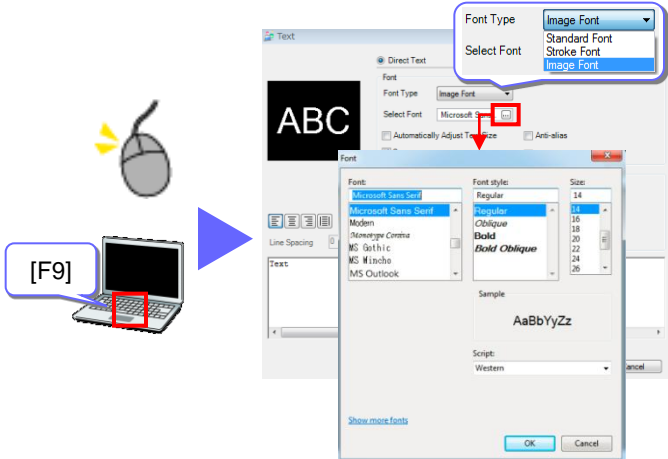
[F9]

Text

Direct Text

Font

Font Type Image Font

Select Font Microsoft Sans ...

ABC

Automatically Adjust Text Size

Anti-alias

Line Spacing 0

Text

Font Type Image Font

Select Font

Standard Font

Stroke Font

Image Font

Font

Font:

Microsoft Sans Serif

Microsoft Sans Serif

Modern

Monotype Corsiva

MS Gothic

MS Mincho

MS Outlook

Font style:

Regular

Regular

Oblique

Bold

Bold Oblique

Size:

14

14

16

18

20

22

24

26

Sample

AaBbYyZz

Script:

Western

Show more fonts

OK

Cancel

Cancel